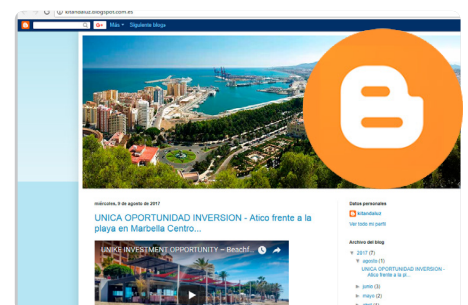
kitandaluz.blogspot.com.es

G+ Más ▾ Siguiente blog»

miércoles, 9 de agosto de 2017

UNICA OPORTUNIDAD INVERSION - Atico frente a la playa en Marbella Centro...

UNIKE INVESTMENT OPPORTUNITY – Beachf...

Datos personales

kitandaluz

Ver todo mi perfil

Archivo del blog

▼ 2017 (7)

▼ agosto (1)

UNICA OPORTUNIDAD INVERSION - Atico frente a la pl...

► junio (3)

► mayo (2)

► abril (1)